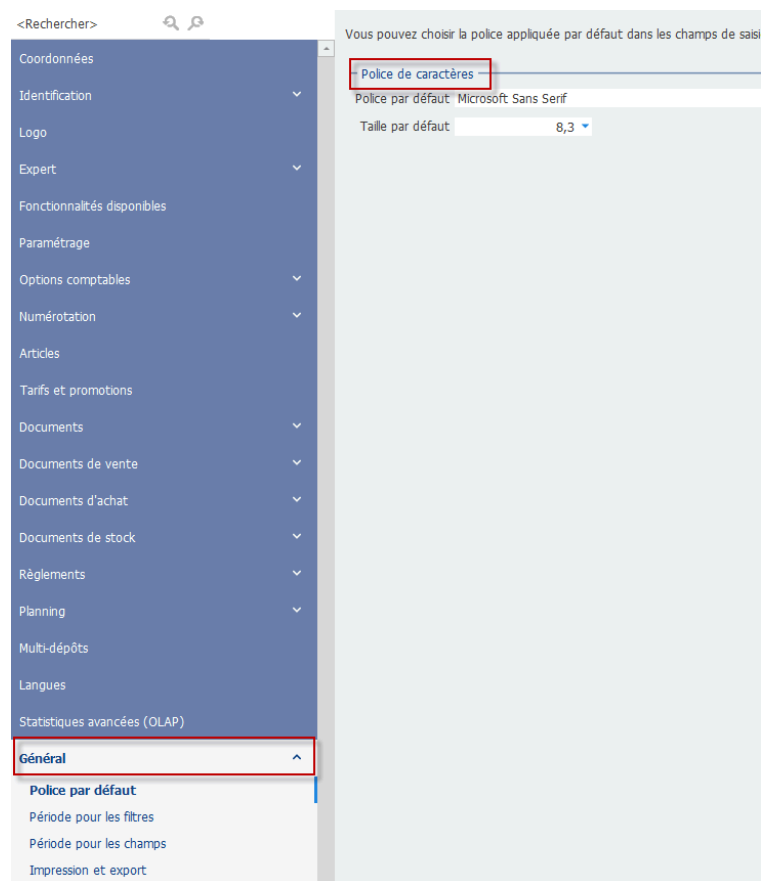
<Rechercher>

Coordonnées
Identification
Logo
Expert
Fonctionnalités disponibles
Paramétrage
Options comptables
Numérotation
Articles
Tarifs et promotions
Documents
Documents de vente
Documents d'achat
Documents de stock
Règlements
Planning
Multi-dépôts
Langues
Statistiques avancées (OLAP)
Général
Police par défaut
Période pour les filtres
Période pour les champs
Impression et export

Vous pouvez choisir la police appliquée par défaut dans les champs de saisi

Police de caractères
Police par défaut Microsoft Sans Serif
Taille par défaut 8,3